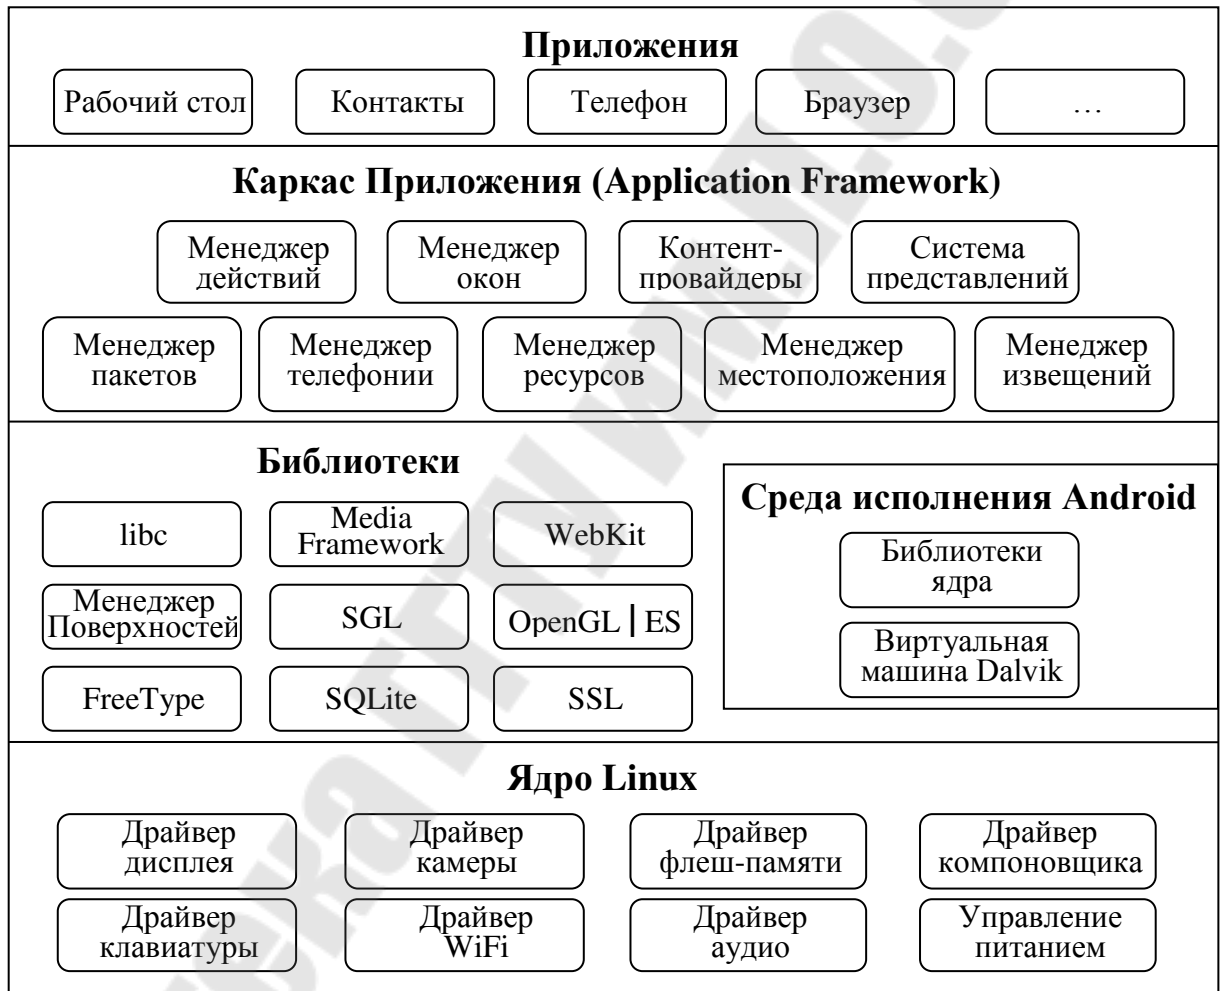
Приложения

Рабочий стол

Контакты

Телефон

Браузер

…

Каркас Приложения (Application Framework)

Менеджер действий

Менеджер окон

Контент-провайдеры

Система представлений

Менеджер пакетов

Менеджер телефонии

Менеджер ресурсов

Менеджер местоположения

Менеджер извещений

Библиотеки

libc

Media Framework

WebKit

Менеджер Поверхностей

SGL

OpenGL | ES

FreeType

SQLite

SSL

Среда исполнения Android

Библиотеки ядра

Виртуальная машина Dalvik

Ядро Linux

Драйвер дисплея

Драйвер камеры

Драйвер флеш-памяти

Драйвер компоновщика

Драйвер клавиатуры

Драйвер WiFi

Драйвер аудио

Управление питанием